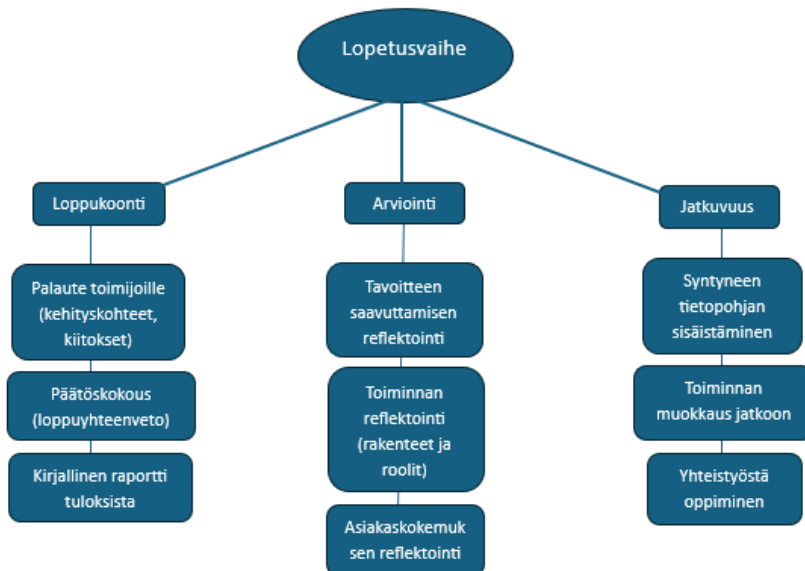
Lopetusvaihe

Loppukoonti

Palaute toimijoille (kehityskohteet, kiitokset)

Päätöskokous (loppuyhteenveto)

Kirjallinen raportti tuloksista

Arviointi

Tavoitteen saavuttamisen reflektointi

Toiminnan reflektointi (rakenteet ja roolit)

Asiakaskokemuksen reflektointi

Jatkuvuus

Syntyneen tietopohjan sisäistäminen

Toiminnan muokkaus jatkoon

Yhteistyöstä oppiminen